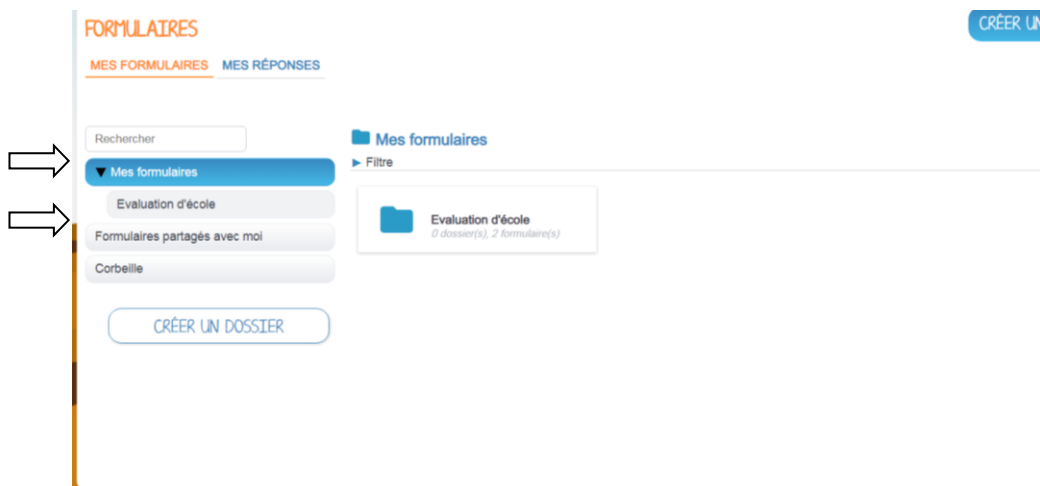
FORMULAIRES

CRÉER UN

MES FORMULAIRES MES RÉPONSES

Rechercher

▼ Mes formulaires

Evaluation d'école

Formulaires partagés avec moi

Corbeille

CRÉER UN DOSSIER

Mes formulaires

▶ Filtre

Evaluation d'école
0 dossier(s), 2 formulaire(s)